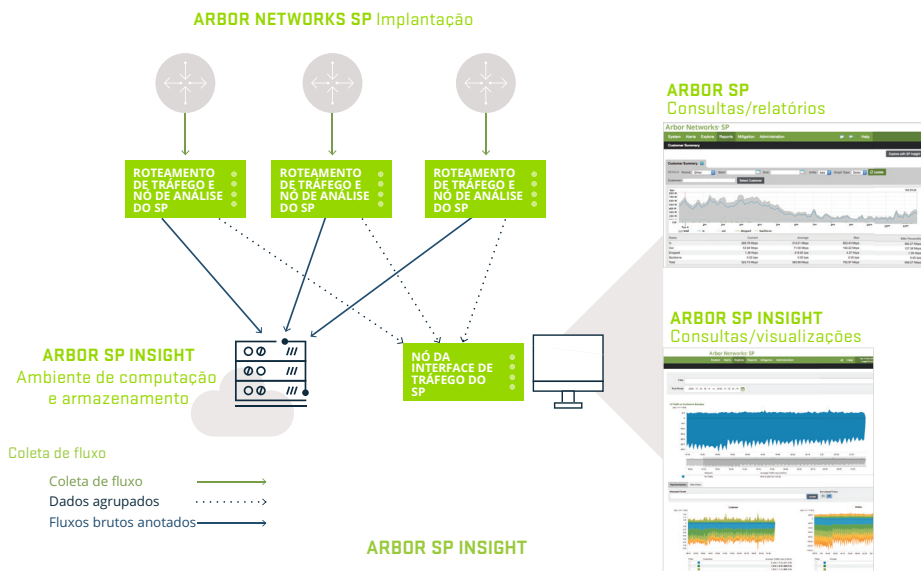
ARBOR NETWORKS SP Implantação

ROTEAMENTO DE TRÁFEGO E NÓ DE ANÁLISE DO SP

ROTEAMENTO DE TRÁFEGO E NÓ DE ANÁLISE DO SP

ROTEAMENTO DE TRÁFEGO E NÓ DE ANÁLISE DO SP

ARBOR SP
Consultas/relatórios

Arbor Networks SP

Customer Summary

ARBOR SP INSIGHT
Consultas/visualizações

Arbor Networks SP

ARBOR SP INSIGHT
Ambiente de computação e armazenamento

NÓ DA INTERFACE DE TRÁFEGO DO SP

Coleta de fluxo

Coleta de fluxo
Dados agrupados
Fluxos brutos anotados

ARBOR SP INSIGHT